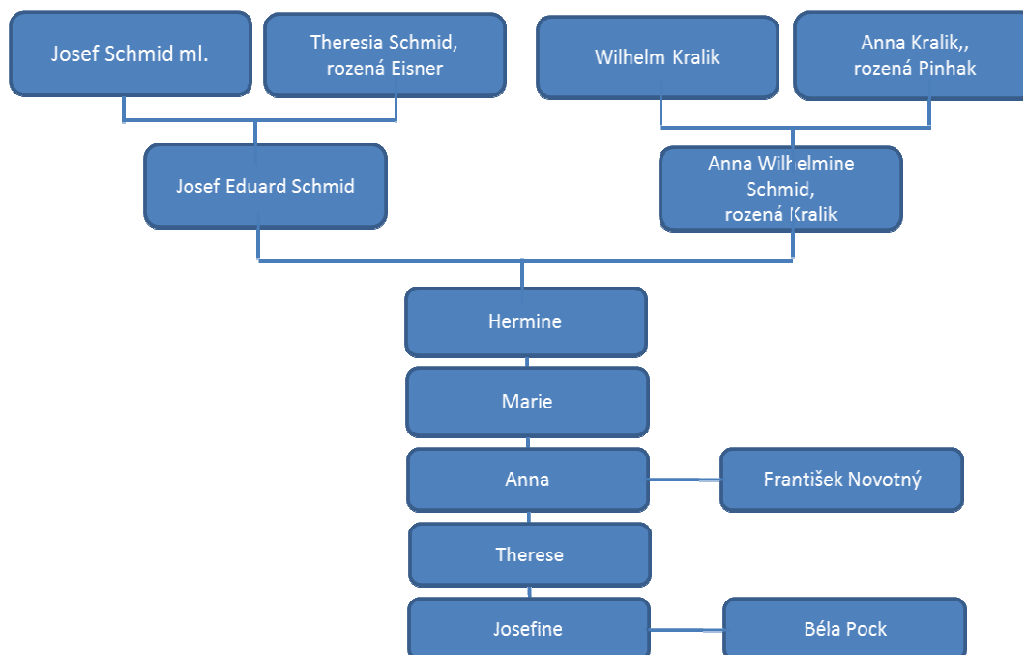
Josef Schmid ml.

Theresia Schmid, rozená Eisner

Wilhelm Kralik

Anna Kralik,, rozená Pinhak

Josef Eduard Schmid

Anna Wilhelmine Schmid, rozená Kralik

Hermine

Marie

Anna

František Novotný

Therese

Josefine

Béla Pock